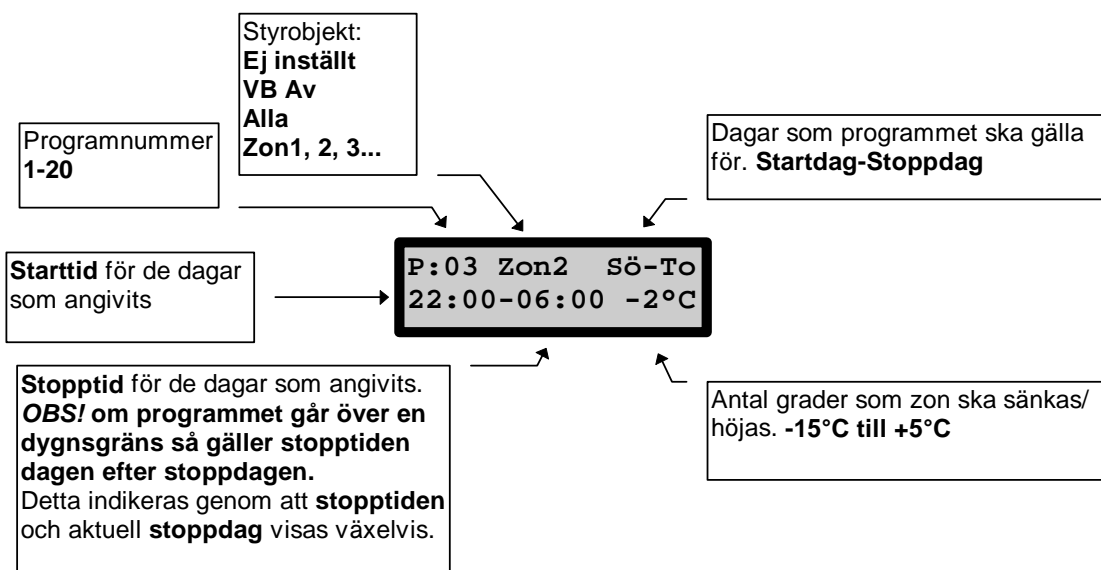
Styrobjekt:
**Ej inställt**
**VB Av**
**Alla**
**Zon1, 2, 3...**

Programnummer
**1-20**

Dagar som programmet ska gälla för. **Startdag-Stoppdag**

**Starttid** för de dagar som angivits

P:03 Zon2 Sö-To
22:00-06:00 -2°C

**Stopptid** för de dagar som angivits. ***OBS!*** **om programmet går över en dygnsgräns så gäller stopptiden dagen efter stoppdagen.**
Detta indikeras genom att **stopptiden** och aktuell **stoppdag** visas växelvis.

Antal grader som zon ska sänkas/ höjas. **-15°C till +5°C**